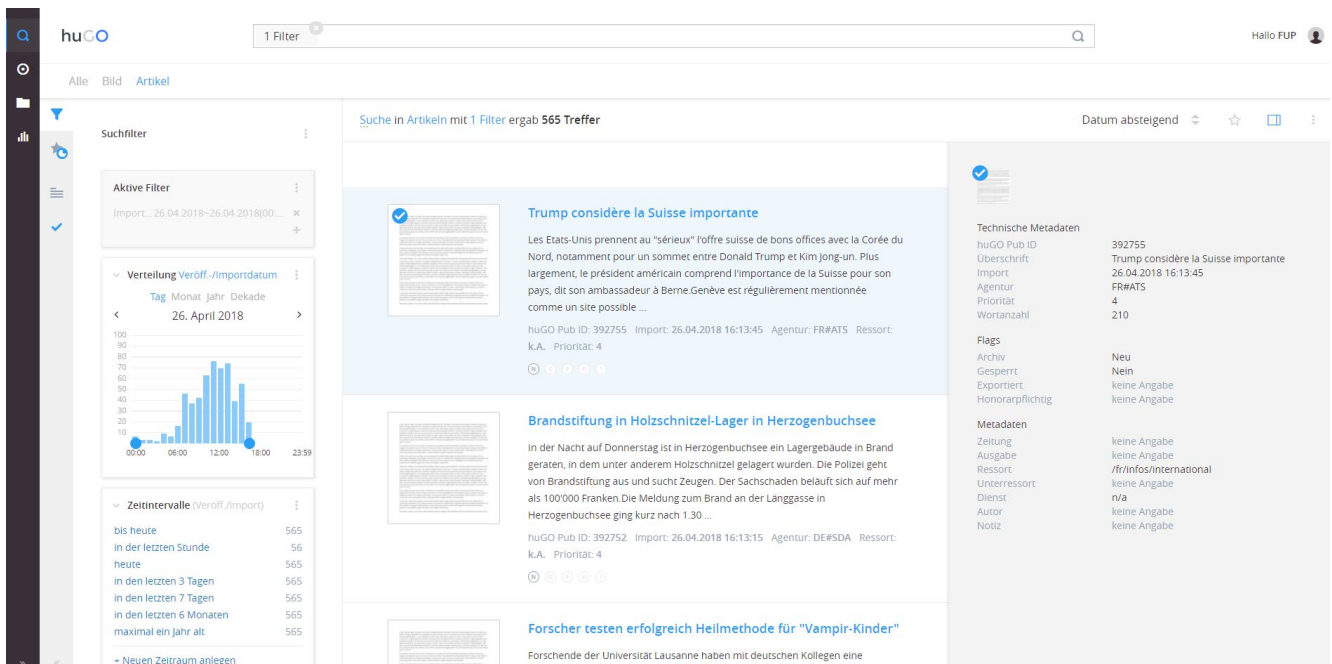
huGO

1 Filter

Hallo FUP

Alle Bild Artikel

Suchfilter

Aktive Filter

Import... 26.04.2018–26.04.2018(00:...

Verteilung Veröff.-/Importdatum

Tag Monat Jahr Dekade

26. April 2018

100
90
80
70
60
50
40
30
20
10

00:00 06:00 12:00 18:00 23:59

Zeitintervalle (Veröff./Import)

| | |
|---|---|
| bis heute | 565 |
| in der letzten Stunde | 56 |
| heute | 565 |
| in den letzten 3 Tagen | 565 |
| in den letzten 7 Tagen | 565 |
| in den letzten 6 Monaten | 565 |
| maximal ein Jahr alt | 565 |

+ Neuen Zeitraum anlegen

Suche in Artikeln mit 1 Filter ergab 565 Treffer

Datum absteigend

Trump considère la Suisse importante

Les Etats-Unis prennent au "sérieux" l'offre suisse de bons offices avec la Corée du Nord, notamment pour un sommet entre Donald Trump et Kim Jong-un. Plus largement, le président américain comprend l'importance de la Suisse pour son pays, dit son ambassadeur à Berne.Genève est régulièrement mentionnée comme un site possible ...

huGO Pub ID: 392755 Import: 26.04.2018 16:13:45 Agentur: FR#ATS Ressort: k.A. Priorität: 4

Brandstiftung in Holzschnitzel-Lager in Herzogenbuchsee

In der Nacht auf Donnerstag ist in Herzogenbuchsee ein Lagergebäude in Brand geraten, in dem unter anderem Holzschnitzel gelagert wurden. Die Polizei geht von Brandstiftung aus und sucht Zeugen. Der Sachschaden beläuft sich auf mehr als 100'000 Franken.Die Meldung zum Brand an der Länggasse in Herzogenbuchsee ging kurz nach 1.30 ...

huGO Pub ID: 392752 Import: 26.04.2018 16:13:15 Agentur: DE#SDA Ressort: k.A. Priorität: 4

Forscher testen erfolgreich Heilmethode für "Vampir-Kinder"

Forschende der Universität Lausanne haben mit deutschen Kollegen eine

Technische Metadaten

| | |
|---|---|
| huGO Pub ID | 392755 |
| Überschrift | Trump considère la Suisse importante |
| Import | 26.04.2018 16:13:45 |
| Agentur | FR#ATS |
| Priorität | 4 |
| Wortanzahl | 210 |

Flags

| | |
|---|---|
| Archiv | Neu |
| Gesperrt | Nein |
| Exportiert | keine Angabe |
| Honorarpflichtig | keine Angabe |

Metadaten

| | |
|---|---|
| Zeitung | keine Angabe |
| Ausgabe | keine Angabe |
| Ressort | /fr/infos/international |
| Unterressort | keine Angabe |
| Dienst | n/a |
| Autor | keine Angabe |
| Notiz | keine Angabe |